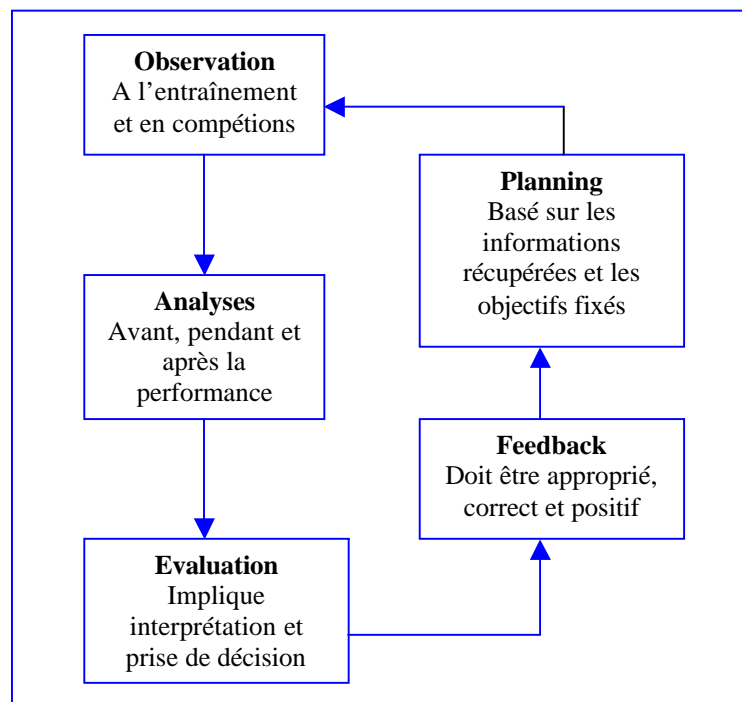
**Observation**
A l’entraînement et en compétions

**Planning**
Basé sur les informations récupérées et les objectifs fixés

**Analyses**
Avant, pendant et après la performance

**Feedback**
Doit être approprié, correct et positif

**Evaluation**
Implique interprétation et prise de décision